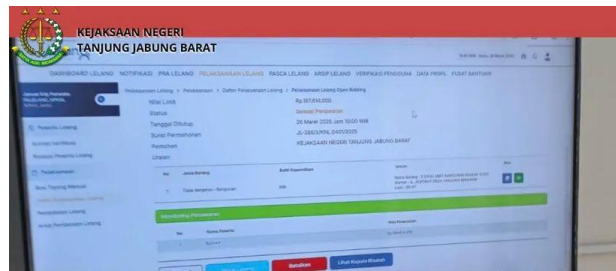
KEJAKSAAN NEGERI
TANJUNG JABUNG BARAT

DASHBOARD LELANG NOTIFIKASI PRA LELANG PELAKSANAAN LELANG PASCA LELANG ARSIP LELANG VERIFIKASI PENGGUNA DATA PROFIL PUSAT BANTUAN

Pelaksanaan Lelang > Pelaksanaan > Daftar Pelaksanaan Lelang > Pelaksanaan Lelang Open Bidding

Nilai Limit Rp.387.650.000
Status Sesuai Persetujuan
Tanggal Ditutup 26 Maret 2025 Jam 10:00 WIB
Surat Permohonan JL-386/3/KPKL.0401/2025
Pemohon KEJAKSAAN NEGERI TANJUNG JABUNG BARAT
Uraian

Pelaksanaan Lelang

Monitoring Penawaran

Batalkan Lihat Kutipan Risalah

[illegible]